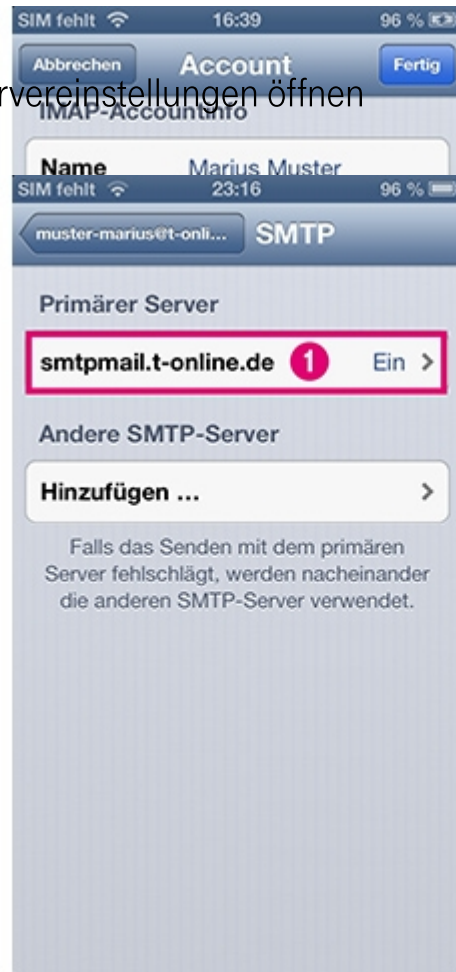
SIM fehlt 16:39 96 %

Abbrechen Account Fertig

rvereinstellungen öffnen

IMAP-Accountinfo

Name Marius Muster

SIM fehlt 23:16 96 %

muster-marius@t-onli... SMTP

Primärer Server

smtpmail.t-online.de 1 Ein >

Andere SMTP-Server

Hinzufügen ... >

Falls das Senden mit dem primären Server fehlschlägt, werden nacheinander die anderen SMTP-Server verwendet.